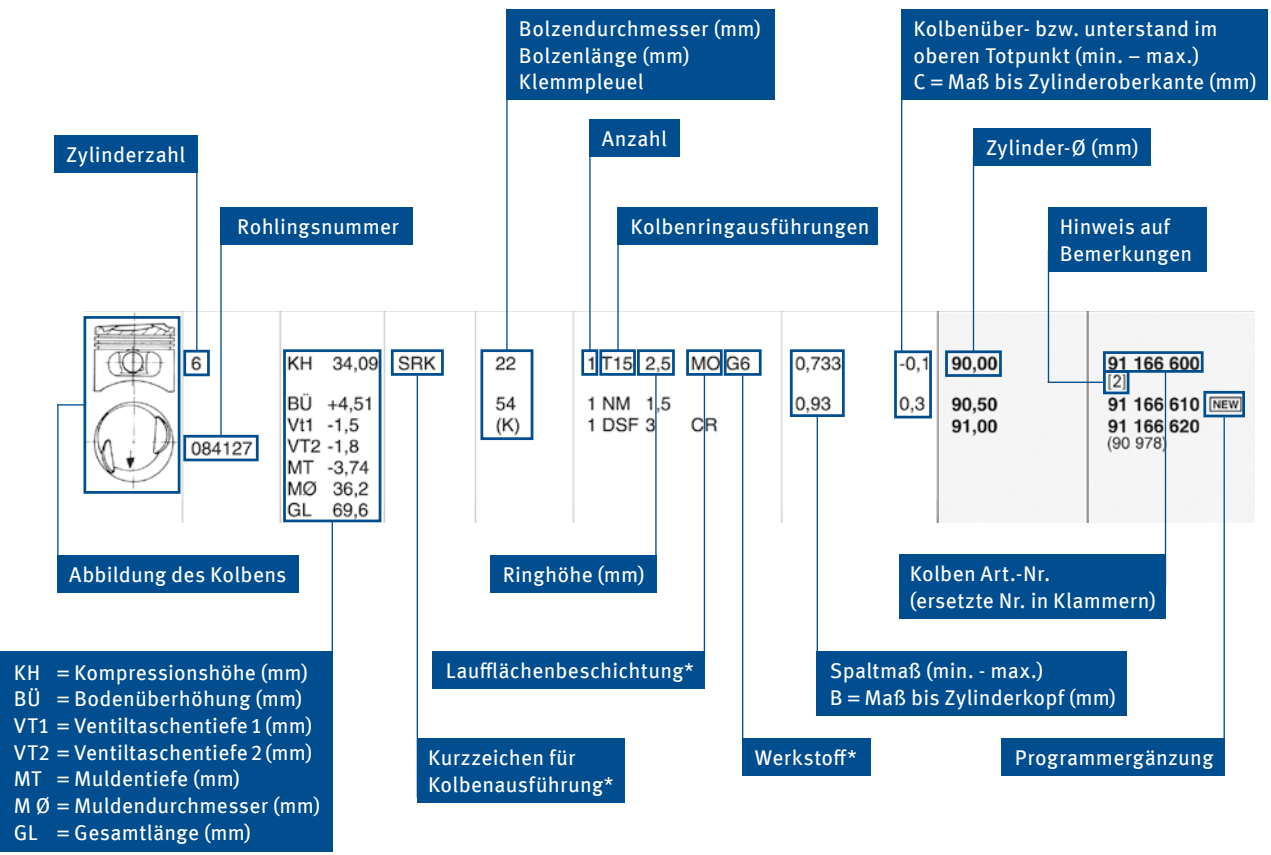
Bolzendurchmesser (mm)
Bolzenlänge (mm)
Klemmpleuel

Kolbenüber- bzw. unterstand im oberen Totpunkt (min. – max.)
C = Maß bis Zylinderoberkante (mm)

Zylinderzahl

Anzahl

Zylinder-Ø (mm)

Rohlingsnummer

Kolbenringausführungen

Hinweis auf Bemerkungen

6

084127

| KH | 34,09 |
|---|---|
| BÜ | +4,51 |
| Vt1 | -1,5 |
| VT2 | -1,8 |
| MT | -3,74 |
| MØ | 36,2 |
| GL | 69,6 |

SRK

22
54
(K)

1 T15 2,5 MO G6
1 NM 1,5
1 DSF 3 CR

0,733
0,93

-0,1
0,3

90,00
90,50
91,00

91 166 600
[2]
91 166 610 NEW
91 166 620
(90 978)

Abbildung des Kolbens

Ringhöhe (mm)

Kolben Art.-Nr.
(ersetzte Nr. in Klammern)

KH = Kompressionshöhe (mm)
BÜ = Bodenüberhöhung (mm)
VT1 = Ventiltaschentiefe 1 (mm)
VT2 = Ventiltaschentiefe 2 (mm)
MT = Muldentiefe (mm)
M Ø = Muldendurchmesser (mm)
GL = Gesamtlänge (mm)

Laufflächenbeschichtung*

Spaltmaß (min. - max.)
B = Maß bis Zylinderkopf (mm)

Kurzzeichen für Kolbenausführung*

Werkstoff*

Programmergänzung